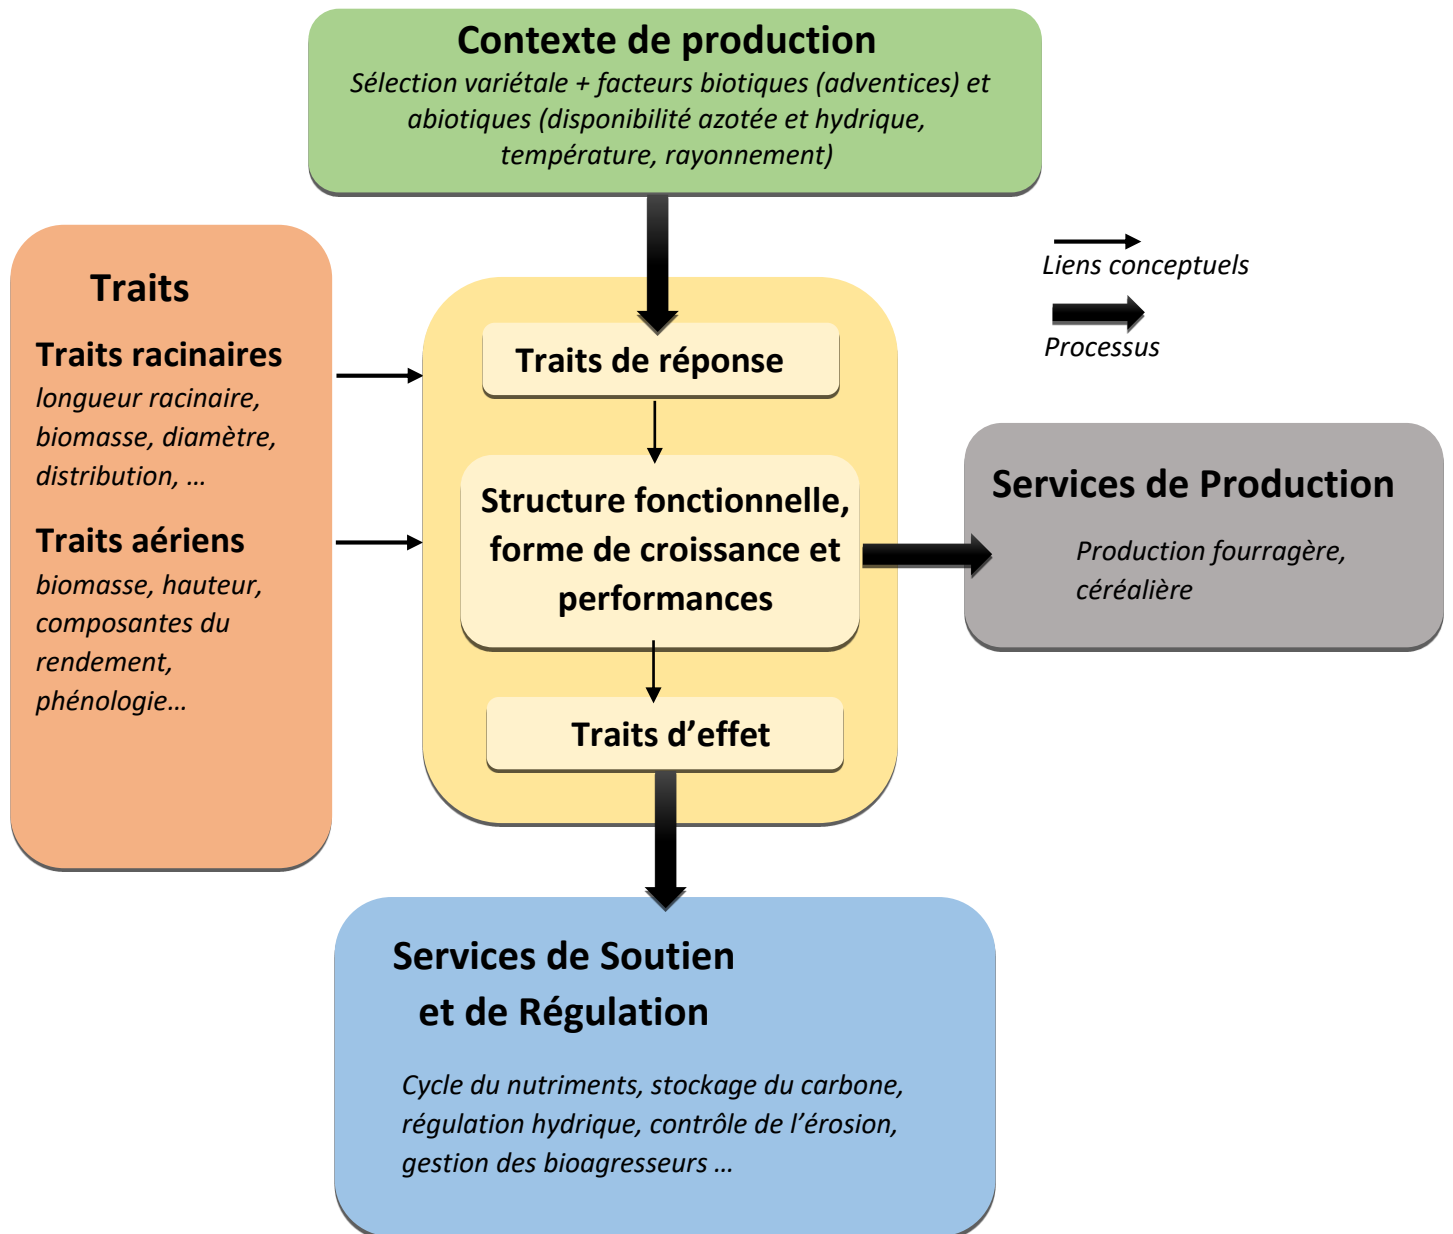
Contexte de production
Sélection variétale + facteurs biotiques (adventices) et abiotiques (disponibilité azotée et hydrique, température, rayonnement)

Traits

Traits racinaires
longueur racinaire, biomasse, diamètre, distribution, …

Traits aériens
biomasse, hauteur, composantes du rendement, phénologie…

Liens conceptuels

Processus

Traits de réponse

Structure fonctionnelle, forme de croissance et performances

Traits d'effet

Services de Production
Production fourragère, céréalière

Services de Soutien et de Régulation
Cycle du nutriments, stockage du carbone, régulation hydrique, contrôle de l'érosion, gestion des bioagresseurs …